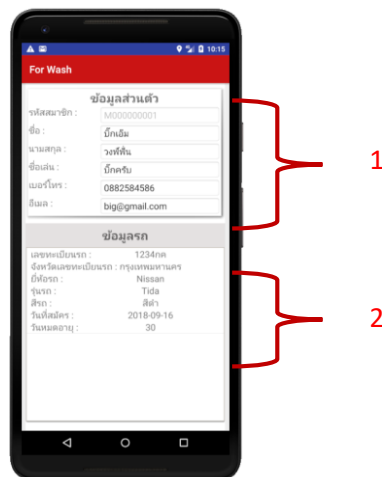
10:15

For Wash

ข้อมูลส่วนตัว

รหัสสมาชิก : M000000001

ชื่อ : บิ๊กเอ็ม

นามสกุล : วงพี่พิน

ชื่อเล่น : บิ๊กครับ

เบอร์โทร : 0882584586

อีเมล : big@gmail.com

ข้อมูลรถ

เลขทะเบียนรถ : 1234กด

จังหวัดเลขทะเบียนรถ : กรุงเทพมหานคร

ยี่ห้อรถ : Nissan

รุ่นรถ : Tida

สีรถ : สีดำ

วันที่สมัคร : 2018-09-16

วันหมดอายุ : 30

1

2